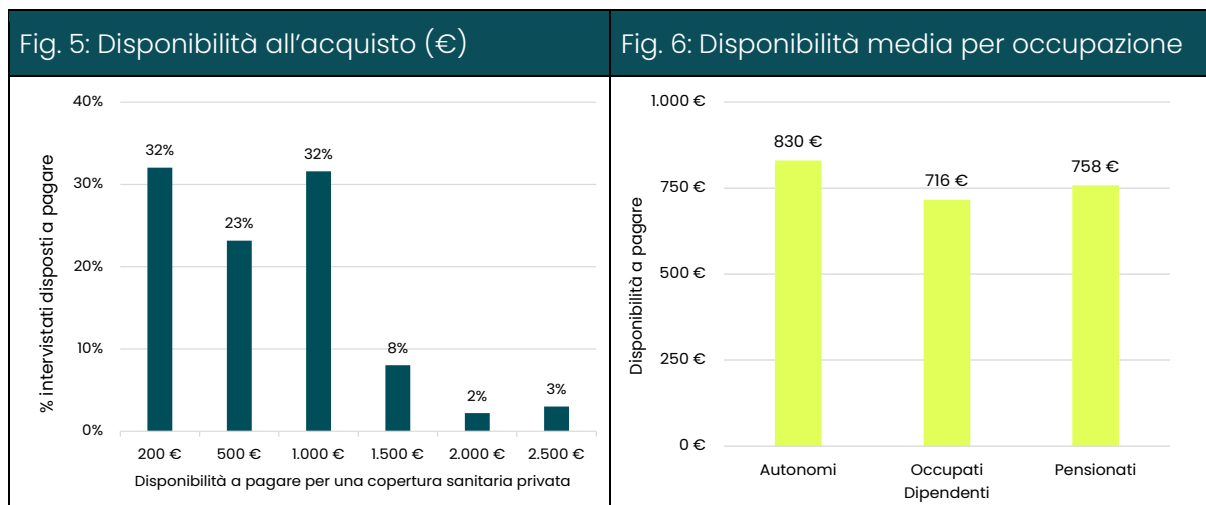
Fig. 5: Disponibilità all'acquisto (€)

% intervistati disposti a pagare

40%
30%
20%
10%
0%

32%
23%
32%
8%
2%
3%

200 €
500 €
1.000 €
1.500 €
2.000 €
2.500 €

Disponibilità a pagare per una copertura sanitaria privata

Fig. 6: Disponibilità media per occupazione

Disponibilità a pagare

1.000 €
750 €
500 €
250 €
0 €

830 €
716 €
758 €

Autonomi
Occupati Dipendenti
Pensionati